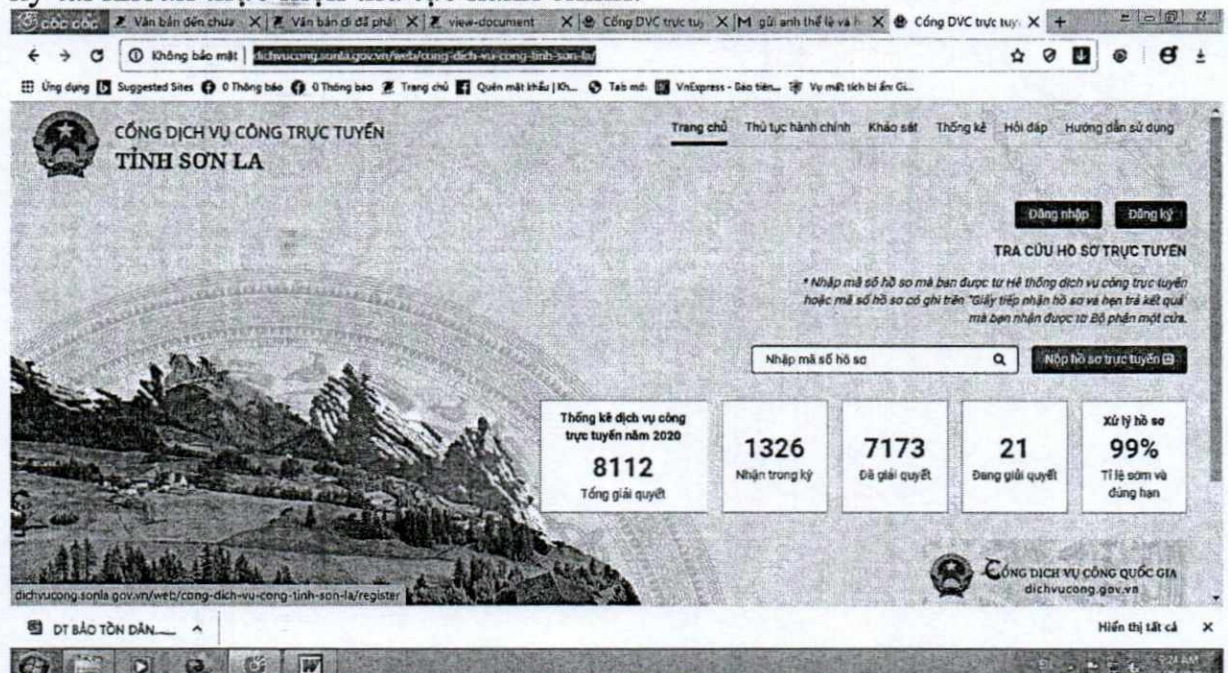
Cốc Cốc | Văn bản đến chưa | Văn bản đi đã phá | view-document | Cổng DVC trực tuy | M gửi anh thể lệ và h | Cổng DVC trực tuy | +

Không bảo mật | dichvucong.sonla.gov.vn/web/cong-dich-vu-cong-tinh-son-la/

Ứng dụng | Suggested Sites | 0 Thông báo | 0 Thông bao | Trang chủ | Quên mật khẩu | Kh... | Tab mới | VnExpress - Báo tiến... | Vụ mất tích bí ẩn Gi...

CỔNG DỊCH VỤ CÔNG TRỰC TUYẾN
TỈNH SƠN LA

Trang chủ | Thủ tục hành chính | Khảo sát | Thống kê | Hỏi đáp | Hướng dẫn sử dụng

Đăng nhập | Đăng ký

TRA CỨU HỒ SƠ TRỰC TUYẾN

* Nhập mã số hồ sơ mà bạn được từ Hệ thống dịch vụ công trực tuyến hoặc mã số hồ sơ có ghi trên "Giấy tiếp nhận hồ sơ và hẹn trả kết quả" mà bạn nhận được từ Bộ phận một cửa.

Nhập mã số hồ sơ

Nộp hồ sơ trực tuyến

Thống kê dịch vụ công trực tuyến năm 2020
8112
Tổng giải quyết

1326
Nhận trong kỳ

7173
Đã giải quyết

21
Đang giải quyết

Xử lý hồ sơ
99%
Tỉ lệ sớm và đúng hạn

dichvucong.sonla.gov.vn/web/cong-dich-vu-cong-tinh-son-la/register

CỔNG DỊCH VỤ CÔNG QUỐC GIA
dichvucong.gov.vn

DT BẢO TỒN DÂN.... ^

Hiển thị tất cả ×